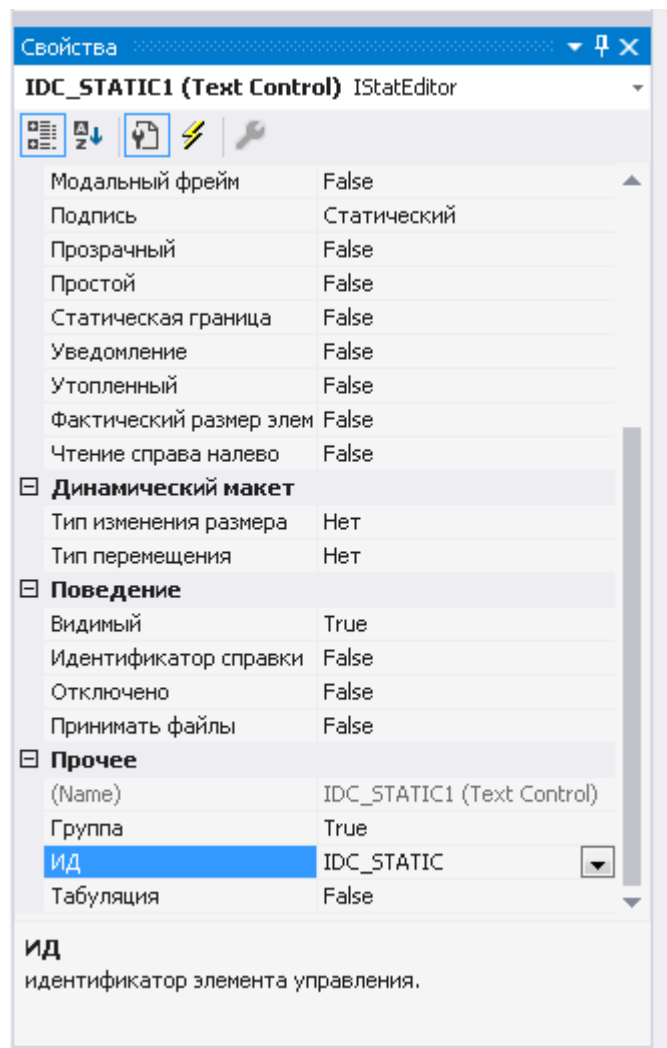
Свойства

**IDC_STATIC1 (Text Control)** IStatEditor

| | |
|---|---|
| Модальный фрейм | False |
| Подпись | Статический |
| Прозрачный | False |
| Простой | False |
| Статическая граница | False |
| Уведомление | False |
| Утопленный | False |
| Фактический размер элем | False |
| Чтение справа налево | False |
| **Динамический макет** | |
| Тип изменения размера | Нет |
| Тип перемещения | Нет |
| **Поведение** | |
| Видимый | True |
| Идентификатор справки | False |
| Отключено | False |
| Принимать файлы | False |
| **Прочее** | |
| (Name) | IDC_STATIC1 (Text Control) |
| Группа | True |
| ИД | IDC_STATIC |
| Табуляция | False |

**ИД**
идентификатор элемента управления.